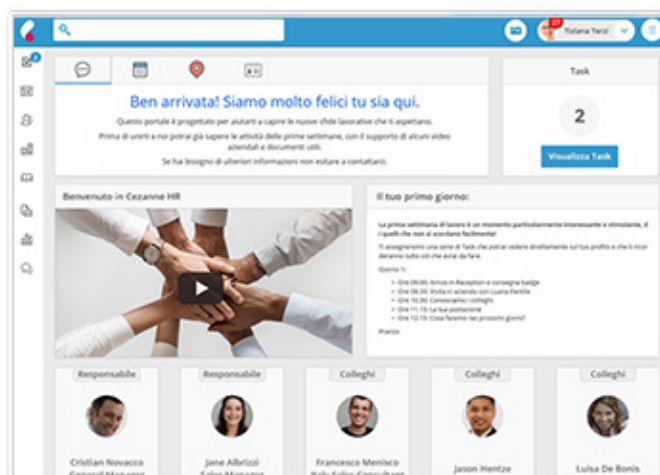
27 Tiziana Terzi

Task

Ben arrivata! Siamo molto felici tu sia qui.

Questo portale è progettato per aiutarti a capire le nuove sfide lavorative che ti aspettano.

Prima di unirti a noi potrai già sapere le attività delle prime settimane, con il supporto di alcuni video aziendali e documenti utili.

Se hai bisogno di ulteriori informazioni non esitare a contattarci.

2

Visualizza Task

Benvenuto in Cezanne HR

Il tuo primo giorno:

La prima settimana di lavoro è un momento particolarmente interessante e stimolante, il quelli che non si scordano facilmente!

Ti assegneremo una serie di Task che potrai vedere direttamente sul tuo profilo e che ti ricordaranno tutto ciò che c'è da fare.

Giorno 1:

- Ore 09.00: Arrivo in Reception e consegna badge
- Ore 09.30: Visita in azienda con Luana Pantile
- Ore 10.30: Conosciamo i colleghi
- Ore 11.15: La tua postazione
- Ore 12.15: Cosa faremo nei prossimi giorni?

Pranzo

Responsabile

Cristian Novacco
General Manager

Responsabile

Jane Albrizzi
Sales Manager

Colleghi

Francesco Menisco
Italy Sales Consultant

Colleghi

Jason Hentze

Colleghi

Luisa De Bonis